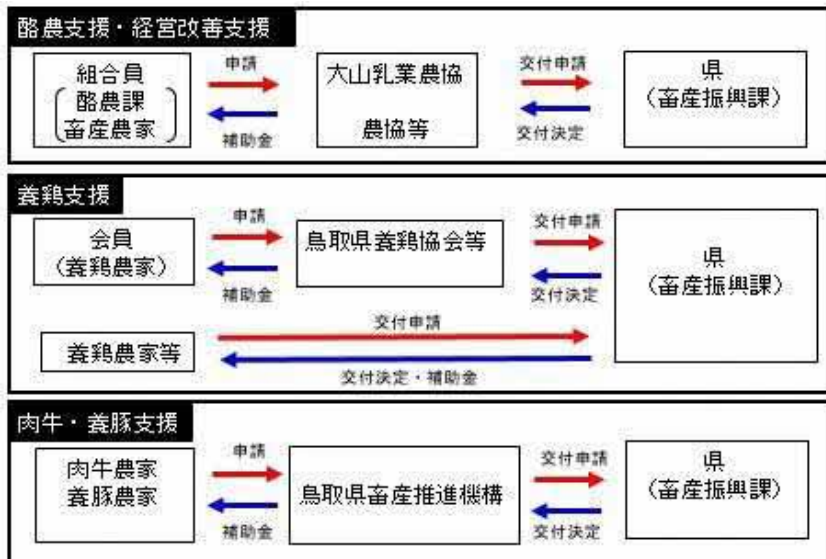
酪農支援・経営改善支援

組合員
〔酪農課
畜産農家〕

申請

補助金

大山乳業農協

農協等

交付申請

交付決定

県
（畜産振興課）

養鶏支援

会員
（養鶏農家）

申請

補助金

鳥取県養鶏協会等

交付申請

交付決定

県
（畜産振興課）

養鶏農家等

交付申請

交付決定・補助金

肉牛・養豚支援

肉牛農家
養豚農家

申請

補助金

鳥取県畜産推進機構

交付申請

交付決定

県
（畜産振興課）